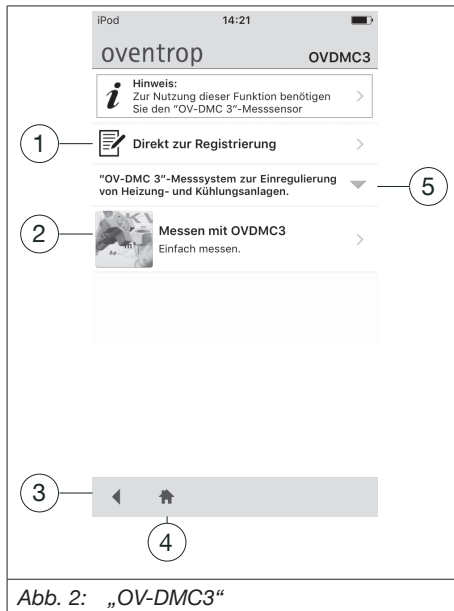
iPod 14:21

oventrop OVDMC3

Hinweis:
Zur Nutzung dieser Funktion benötigen Sie den "OV-DMC 3"-Messsensor

1 Direkt zur Registrierung

"OV-DMC 3"-Messsystem zur Einregulierung von Heizung- und Kühlungsanlagen. 5

2 Messen mit OVDMC3
Einfach messen.

3

4

Abb. 2: „OV-DMC3“